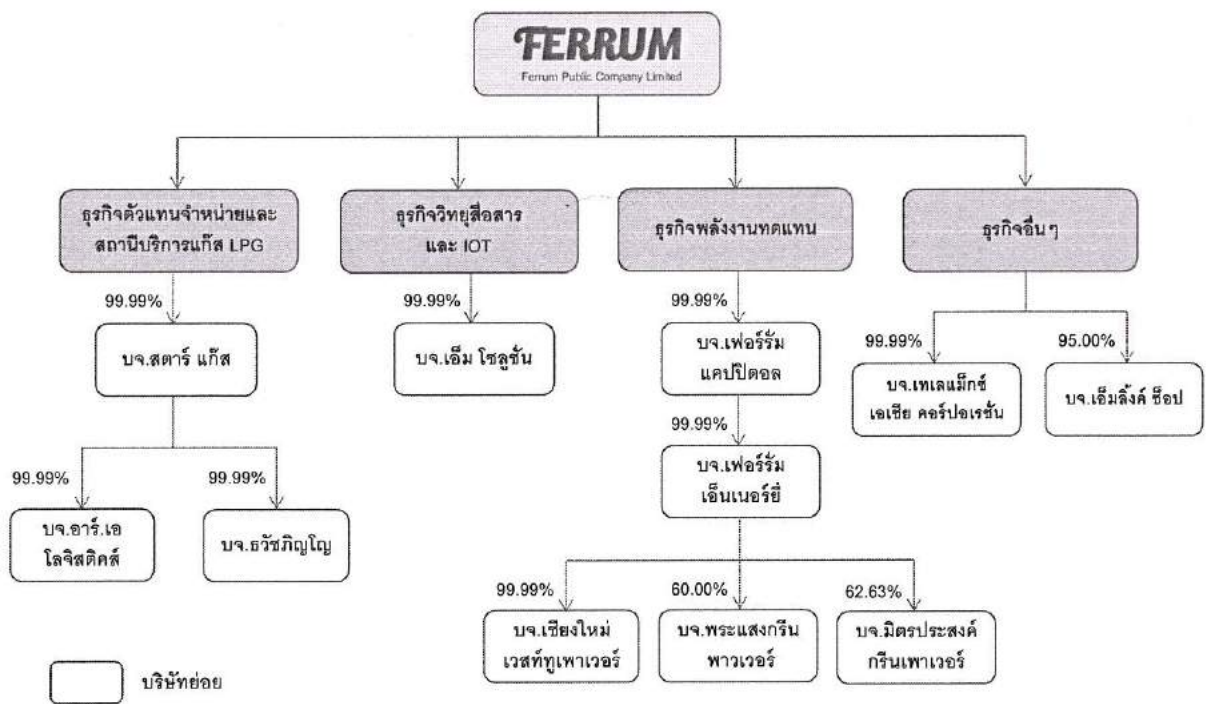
FERRUM
Ferrum Public Company Limited

ธุรกิจตัวแทนจำหน่ายและสถานีบริการแก๊ส LPG

ธุรกิจวิทยุสื่อสาร และ IOT

ธุรกิจพลังงานทดแทน

ธุรกิจอื่นๆ

99.99%

บจ.สตาร์ แก๊ส

99.99%

บจ.เอ็ม โซลูชั่น

99.99%

บจ.เฟอร์รั่ม แคปปิตอล

99.99%

บจ.เทเลแม็กซ์ เอเชีย คอร์ปอเรชั่น

95.00%

บจ.เอ็มลิ้งค์ ช็อป

99.99%

บจ.เฟอร์รั่ม เอ็นเนอร์ยี่

99.99%

บจ.อาร์.เอ โลจิสติคส์

99.99%

บจ.ธวัชภิญโญ

99.99%

บจ.เชียงใหม่ เวสท์ทูเพาเวอร์

60.00%

บจ.พระแสงกรีน พาวเวอร์

62.63%

บจ.มิตรประสงค์ กรีนเพาเวอร์

บริษัทย่อย